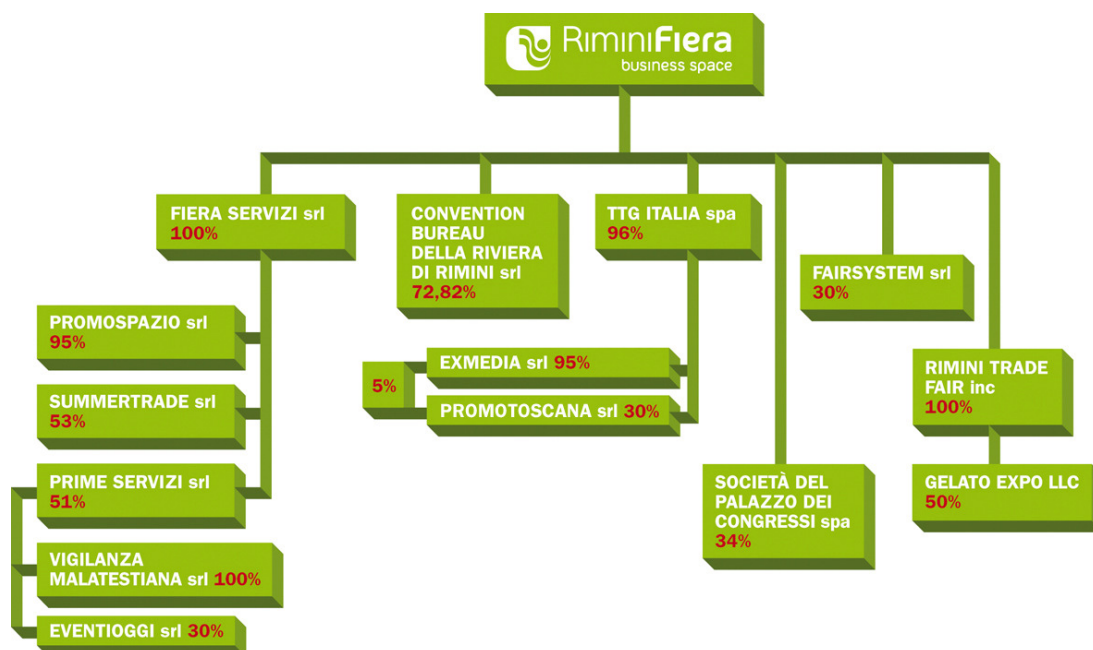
RiminiFiera
business space

FIERA SERVIZI srl
100%

CONVENTION BUREAU DELLA RIVIERA DI RIMINI srl
72,82%

TTG ITALIA spa
96%

FAIRSYSTEM srl
30%

PROMOSPAZIO srl
95%

5%

EXMEDIA srl 95%

PROMOTOSCANA srl 30%

RIMINI TRADE FAIR inc
100%

SUMMERTRADE srl
53%

PRIME SERVIZI srl
51%

SOCIETÀ DEL PALAZZO DEI CONGRESSI spa
34%

GELATO EXPO LLC
50%

VIGILANZA MALATESTIANA srl 100%

EVENTIOGGI srl 30%